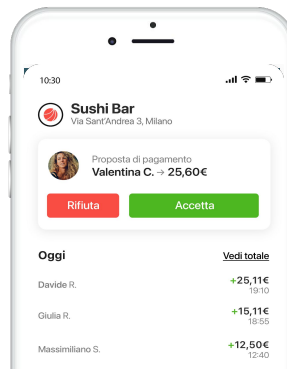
10:30

Sushi Bar
Via Sant'Andrea 3, Milano

Proposta di pagamento
Valentina C. → 25,60€

Rifiuta
Accetta

Oggi
Vedi totale

Davide R.
+25,11€
19:10

Giulia R.
+15,11€
18:55

Massimiliano S.
+12,50€
12:40